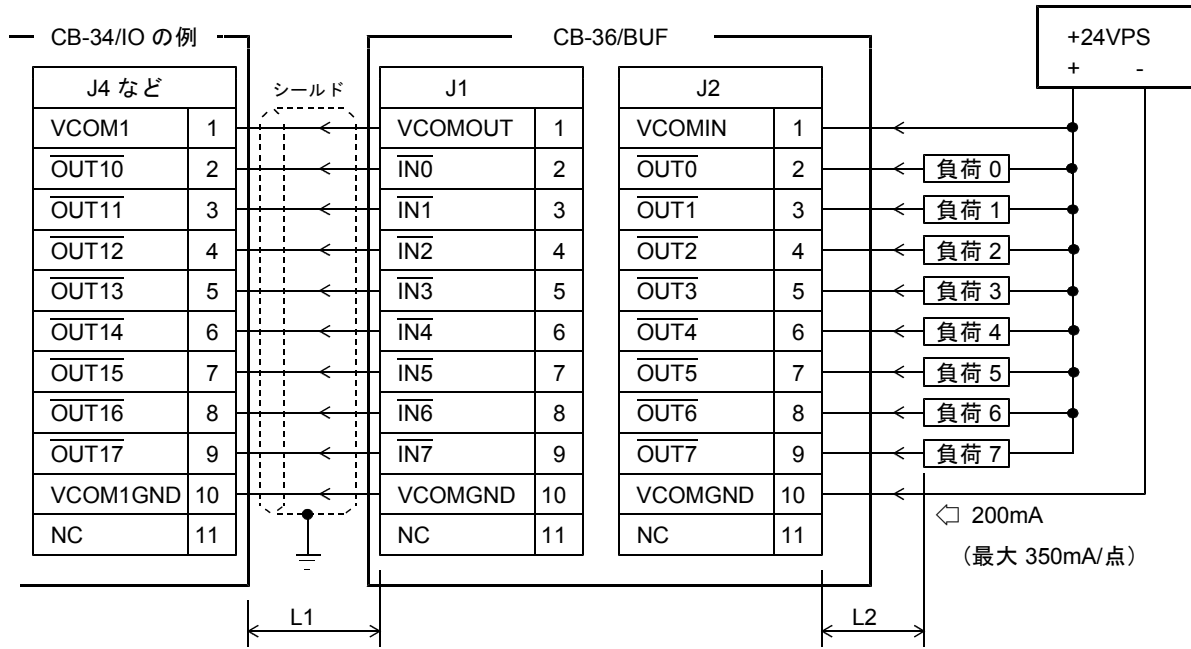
CB-34/IO の例

| J4 など | |
|---|---|
| VCOM1 | 1 |
| $\overline{OUT10}$ | 2 |
| $\overline{OUT11}$ | 3 |
| $\overline{OUT12}$ | 4 |
| $\overline{OUT13}$ | 5 |
| $\overline{OUT14}$ | 6 |
| $\overline{OUT15}$ | 7 |
| $\overline{OUT16}$ | 8 |
| $\overline{OUT17}$ | 9 |
| VCOM1GND | 10 |
| NC | 11 |

シールド

CB-36/BUF

| J1 | |
|---|---|
| VCOMOUT | 1 |
| $\overline{IN0}$ | 2 |
| $\overline{IN1}$ | 3 |
| $\overline{IN2}$ | 4 |
| $\overline{IN3}$ | 5 |
| $\overline{IN4}$ | 6 |
| $\overline{IN5}$ | 7 |
| $\overline{IN6}$ | 8 |
| $\overline{IN7}$ | 9 |
| VCOMGND | 10 |
| NC | 11 |

| J2 | |
|---|---|
| VCOMIN | 1 |
| $\overline{OUT0}$ | 2 |
| $\overline{OUT1}$ | 3 |
| $\overline{OUT2}$ | 4 |
| $\overline{OUT3}$ | 5 |
| $\overline{OUT4}$ | 6 |
| $\overline{OUT5}$ | 7 |
| $\overline{OUT6}$ | 8 |
| $\overline{OUT7}$ | 9 |
| VCOMGND | 10 |
| NC | 11 |

+24VPS
+ -

負荷 0
負荷 1
負荷 2
負荷 3
負荷 4
負荷 5
負荷 6
負荷 7

200mA
（最大 350mA/点）

L1
L2